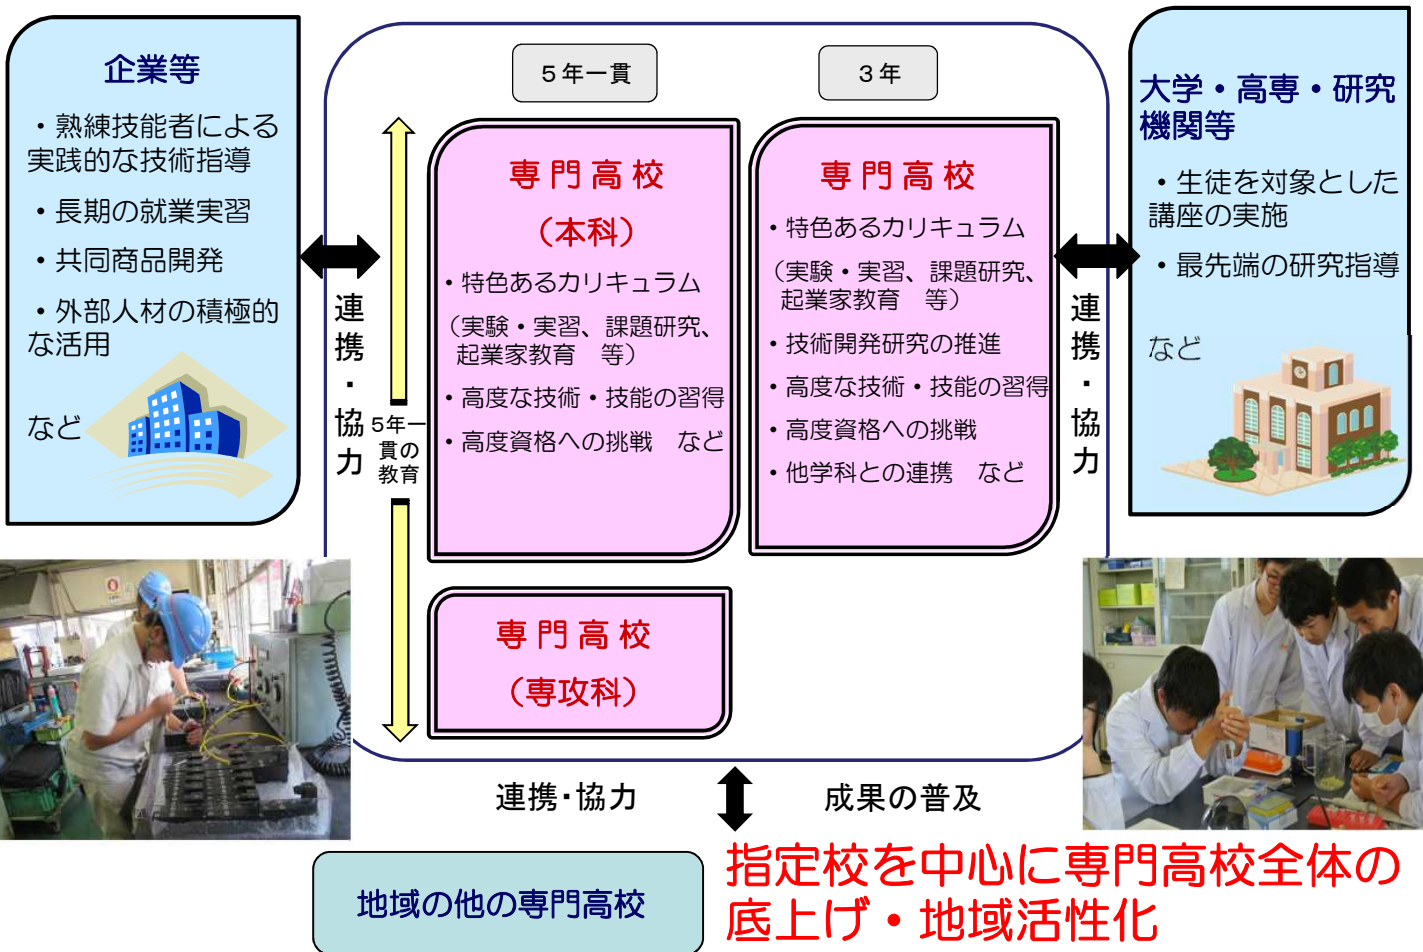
企業等

・熟練技能者による実践的な技術指導

・長期の就業実習

・共同商品開発

・外部人材の積極的な活用

など

連携・協力

5年一貫

3年

専門高校

（本科）

・特色あるカリキュラム

（実験・実習、課題研究、起業家教育　等）

・高度な技術・技能の習得

・高度資格への挑戦　など

5年一貫の教育

専門高校

・特色あるカリキュラム

（実験・実習、課題研究、起業家教育　等）

・技術開発研究の推進

・高度な技術・技能の習得

・高度資格への挑戦

・他学科との連携　など

専門高校

（専攻科）

連携・協力

大学・高専・研究機関等

・生徒を対象とした講座の実施

・最先端の研究指導

など

連携・協力

成果の普及

地域の他の専門高校

指定校を中心に専門高校全体の底上げ・地域活性化